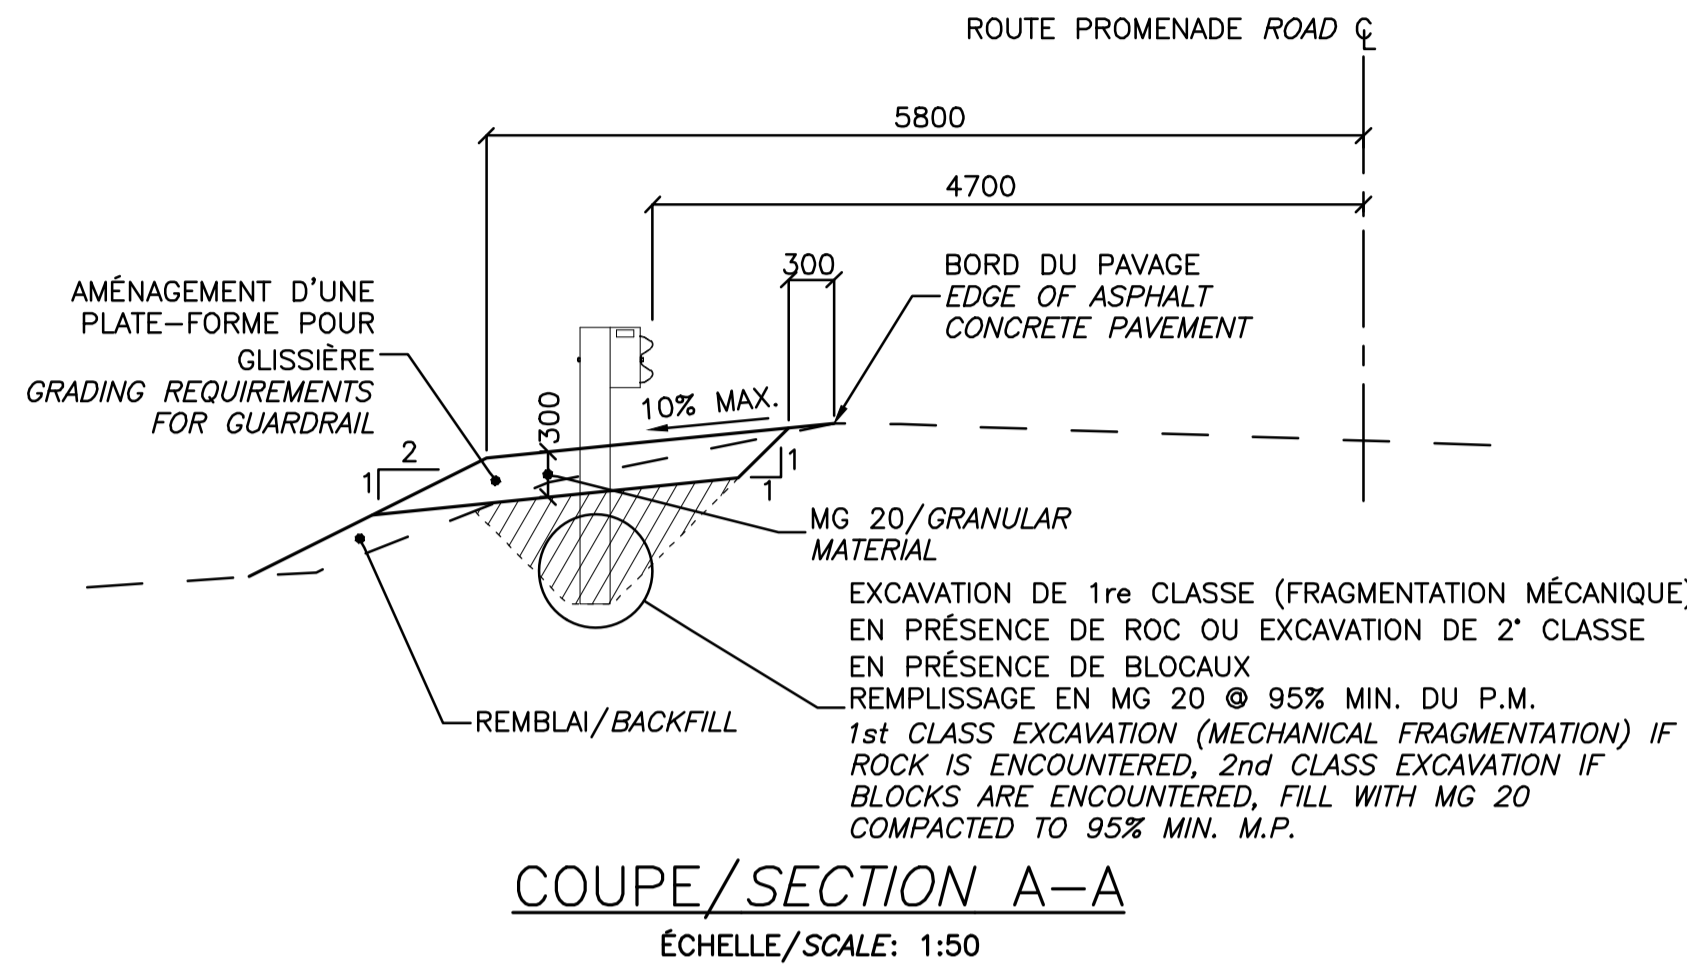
ROUTE PROMENADE ROAD ℄

5800

4700

300

BORD DU PAVAGE
EDGE OF ASPHALT
CONCRETE PAVEMENT

AMÉNAGEMENT D'UNE PLATE–FORME POUR GLISSIÈRE
GRADING REQUIREMENTS FOR GUARDRAIL

300

10% MAX.

2
1

1
1

MG 20/GRANULAR MATERIAL

EXCAVATION DE 1re CLASSE (FRAGMENTATION MÉCANIQUE) EN PRÉSENCE DE ROC OU EXCAVATION DE 2e CLASSE EN PRÉSENCE DE BLOCAUX
REMPLISSAGE EN MG 20 @ 95% MIN. DU P.M.
1st CLASS EXCAVATION (MECHANICAL FRAGMENTATION) IF ROCK IS ENCOUNTERED, 2nd CLASS EXCAVATION IF BLOCKS ARE ENCOUNTERED, FILL WITH MG 20 COMPACTED TO 95% MIN. M.P.

REMBLAI/BACKFILL

COUPE/SECTION A–A

ÉCHELLE/SCALE: 1:50